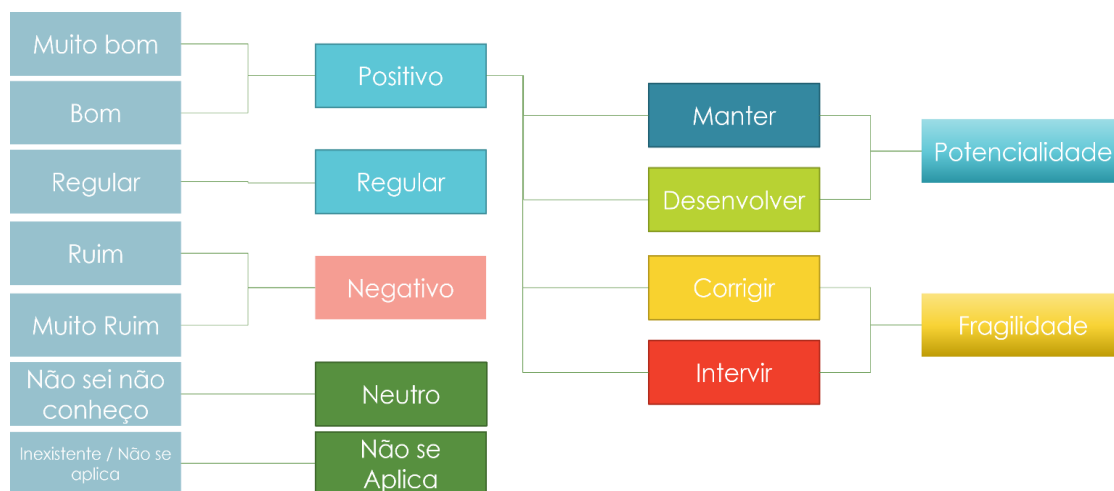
Muito bom

Bom

Regular

Ruim

Muito Ruim

Não sei não conheço

Inexistente / Não se aplica

Positivo

Regular

Negativo

Neutro

Não se Aplica

Manter

Desenvolver

Corrigir

Intervir

Potencialidade

Fragilidade